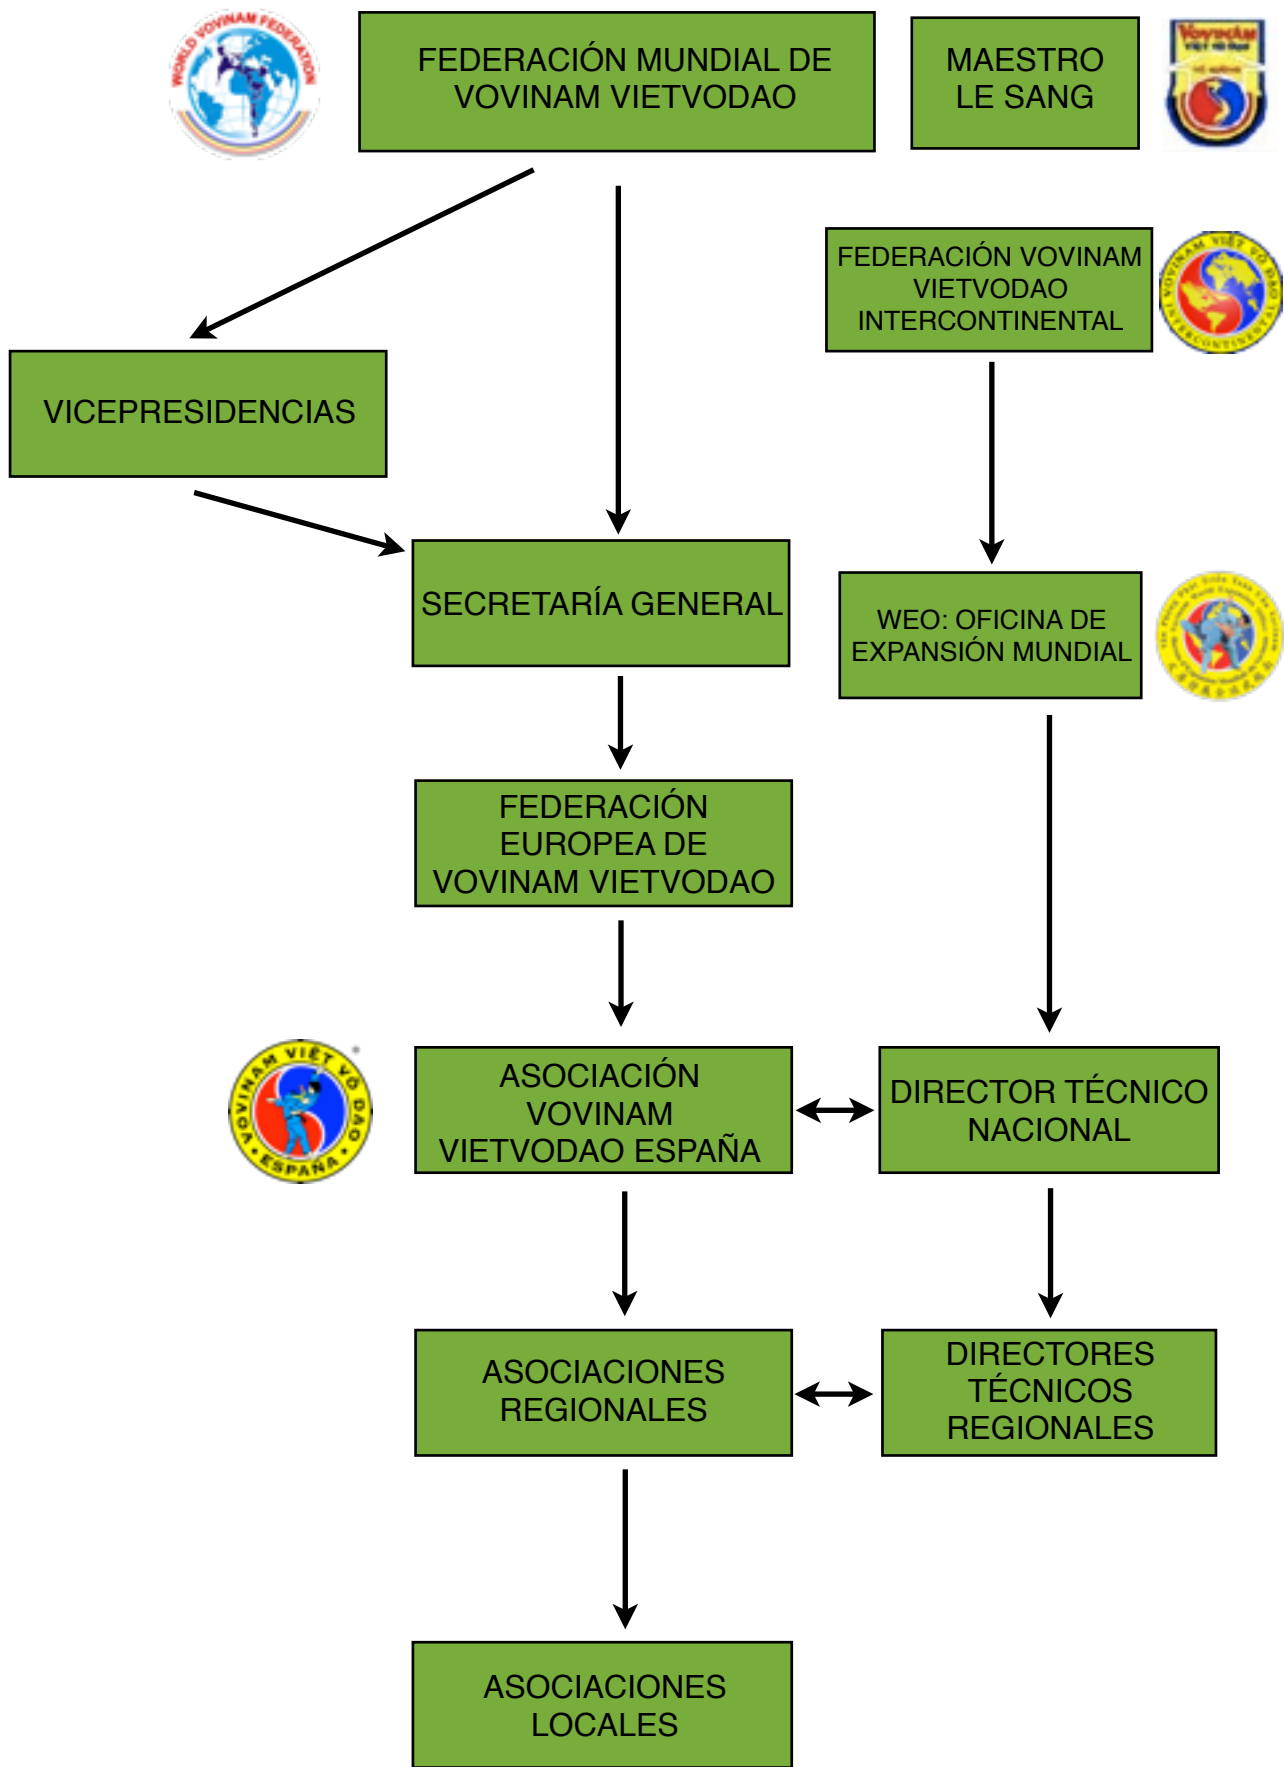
WORLD VOVINAM FEDERATION

FEDERACIÓN MUNDIAL DE VOVINAM VIETVODAO

MAESTRO LE SANG

VOVINAM

FEDERACIÓN VOVINAM VIETVODAO INTERCONTINENTAL

VOVINAM VIET VO DAO INTERCONTINENTAL

VICEPRESIDENCIAS

SECRETARÍA GENERAL

WEO: OFICINA DE EXPANSIÓN MUNDIAL

FEDERACIÓN EUROPEA DE VOVINAM VIETVODAO

VOVINAM VIỆT VÕ ĐẠO ESPAÑA

ASOCIACIÓN VOVINAM VIETVODAO ESPAÑA

DIRECTOR TÉCNICO NACIONAL

ASOCIACIONES REGIONALES

DIRECTORES TÉCNICOS REGIONALES

ASOCIACIONES LOCALES